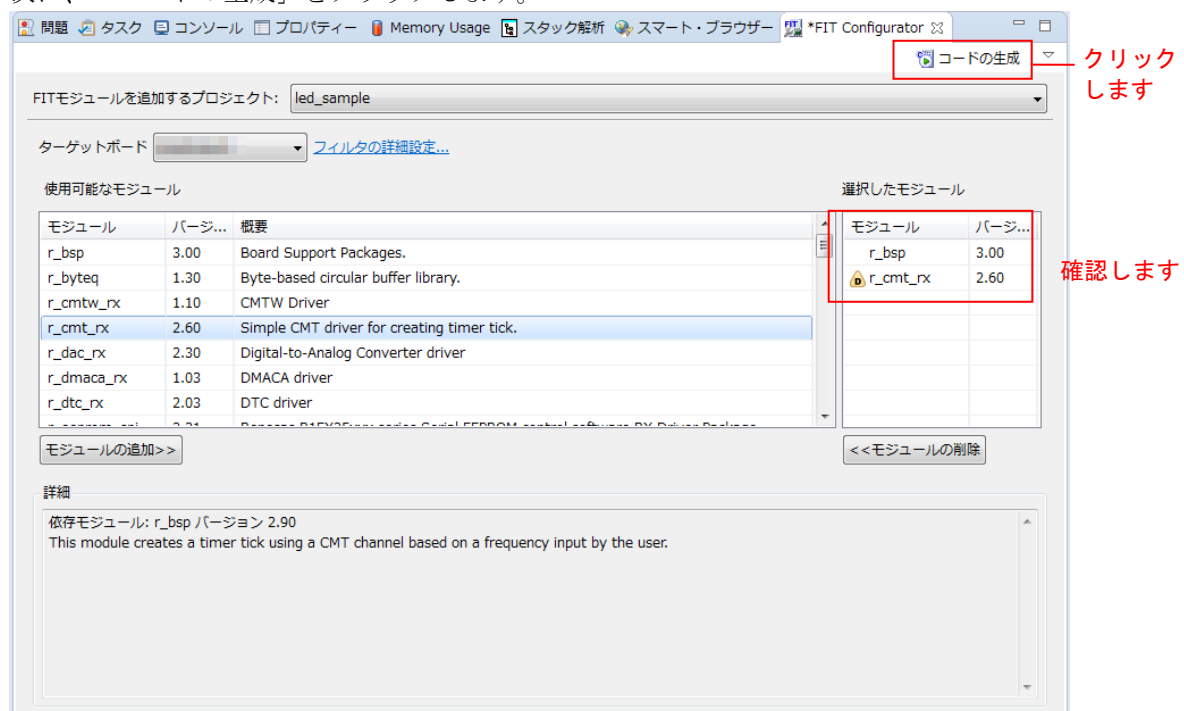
問題 タスク コンソール プロパティー Memory Usage スタック解析 スマート・ブラウザー *FIT Configurator

コードの生成

クリックします

FITモジュールを追加するプロジェクト: led_sample

ターゲットボード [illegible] フィルタの詳細設定...

使用可能なモジュール

| モジュール | バージ... | 概要 |
|---|---|---|
| r_bsp | 3.00 | Board Support Packages. |
| r_byteq | 1.30 | Byte-based circular buffer library. |
| r_cmtw_rx | 1.10 | CMTW Driver |
| r_cmt_rx | 2.60 | Simple CMT driver for creating timer tick. |
| r_dac_rx | 2.30 | Digital-to-Analog Converter driver |
| r_dmaca_rx | 1.03 | DMACA driver |
| r_dtc_rx | 2.03 | DTC driver |
| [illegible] | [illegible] | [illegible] |

選択したモジュール

| モジュール | バージ... |
|---|---|
| r_bsp | 3.00 |
| r_cmt_rx | 2.60 |

確認します

モジュールの追加>>

<<モジュールの削除

詳細

依存モジュール: r_bsp バージョン 2.90
This module creates a timer tick using a CMT channel based on a frequency input by the user.